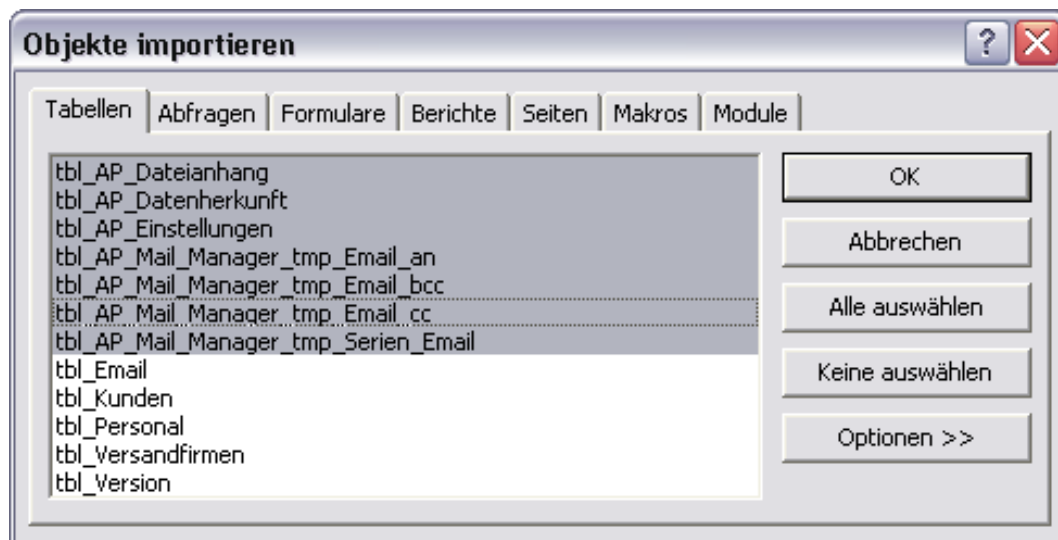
Objekte importieren

?

Tabellen | Abfragen | Formulare | Berichte | Seiten | Makros | Module

tbl_AP_Dateianhang
tbl_AP_Datenherkunft
tbl_AP_Einstellungen
tbl_AP_Mail_Manager_tmp_Email_an
tbl_AP_Mail_Manager_tmp_Email_bcc
tbl_AP_Mail_Manager_tmp_Email_cc
tbl_AP_Mail_Manager_tmp_Serien_Email
tbl_Email
tbl_Kunden
tbl_Personal
tbl_Versandfirmen
tbl_Version

OK

Abbrechen

Alle auswählen

Keine auswählen

Optionen >>